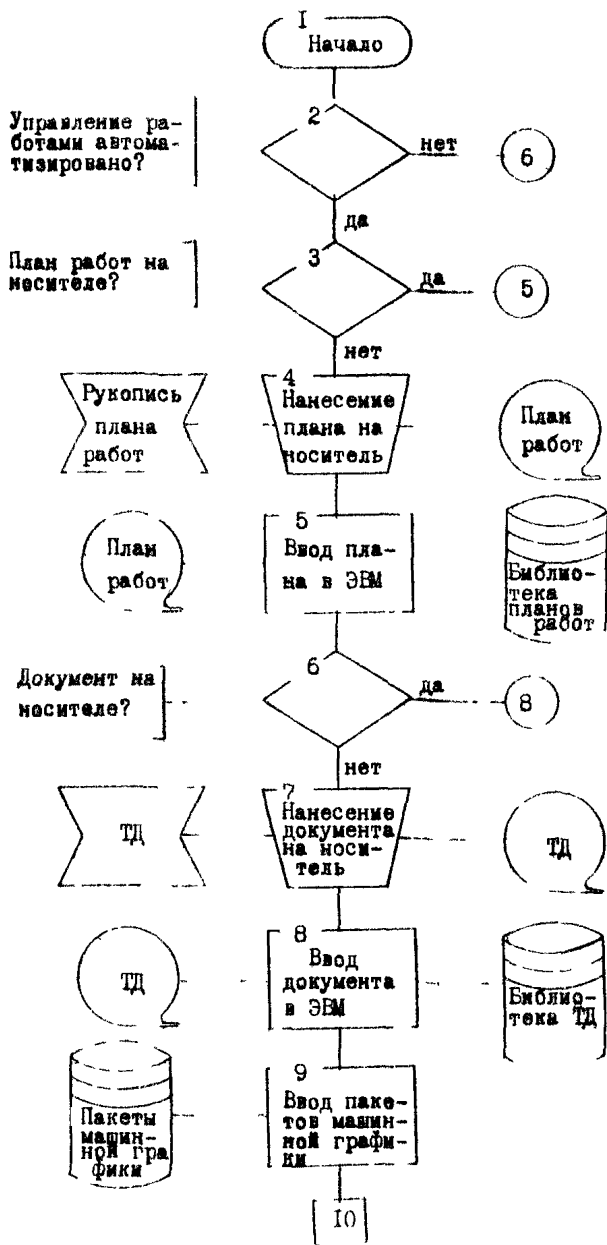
I
Начало

Управление работами автоматизировано?

2

нет

6

да

План работ на носителе?

3

да

5

нет

Рукопись плана работ

4
Нанесение плана на носитель

План работ

План работ

5
Ввод плана в ЭВМ

Библиотека планов работ

Документ на носителе?

6

да

8

нет

ТД

7
Нанесение документа на носитель

ТД

ТД

8
Ввод документа в ЭВМ

Библиотека ТД

Пакеты машинной графики

9
Ввод пакетов машинной графики

I0